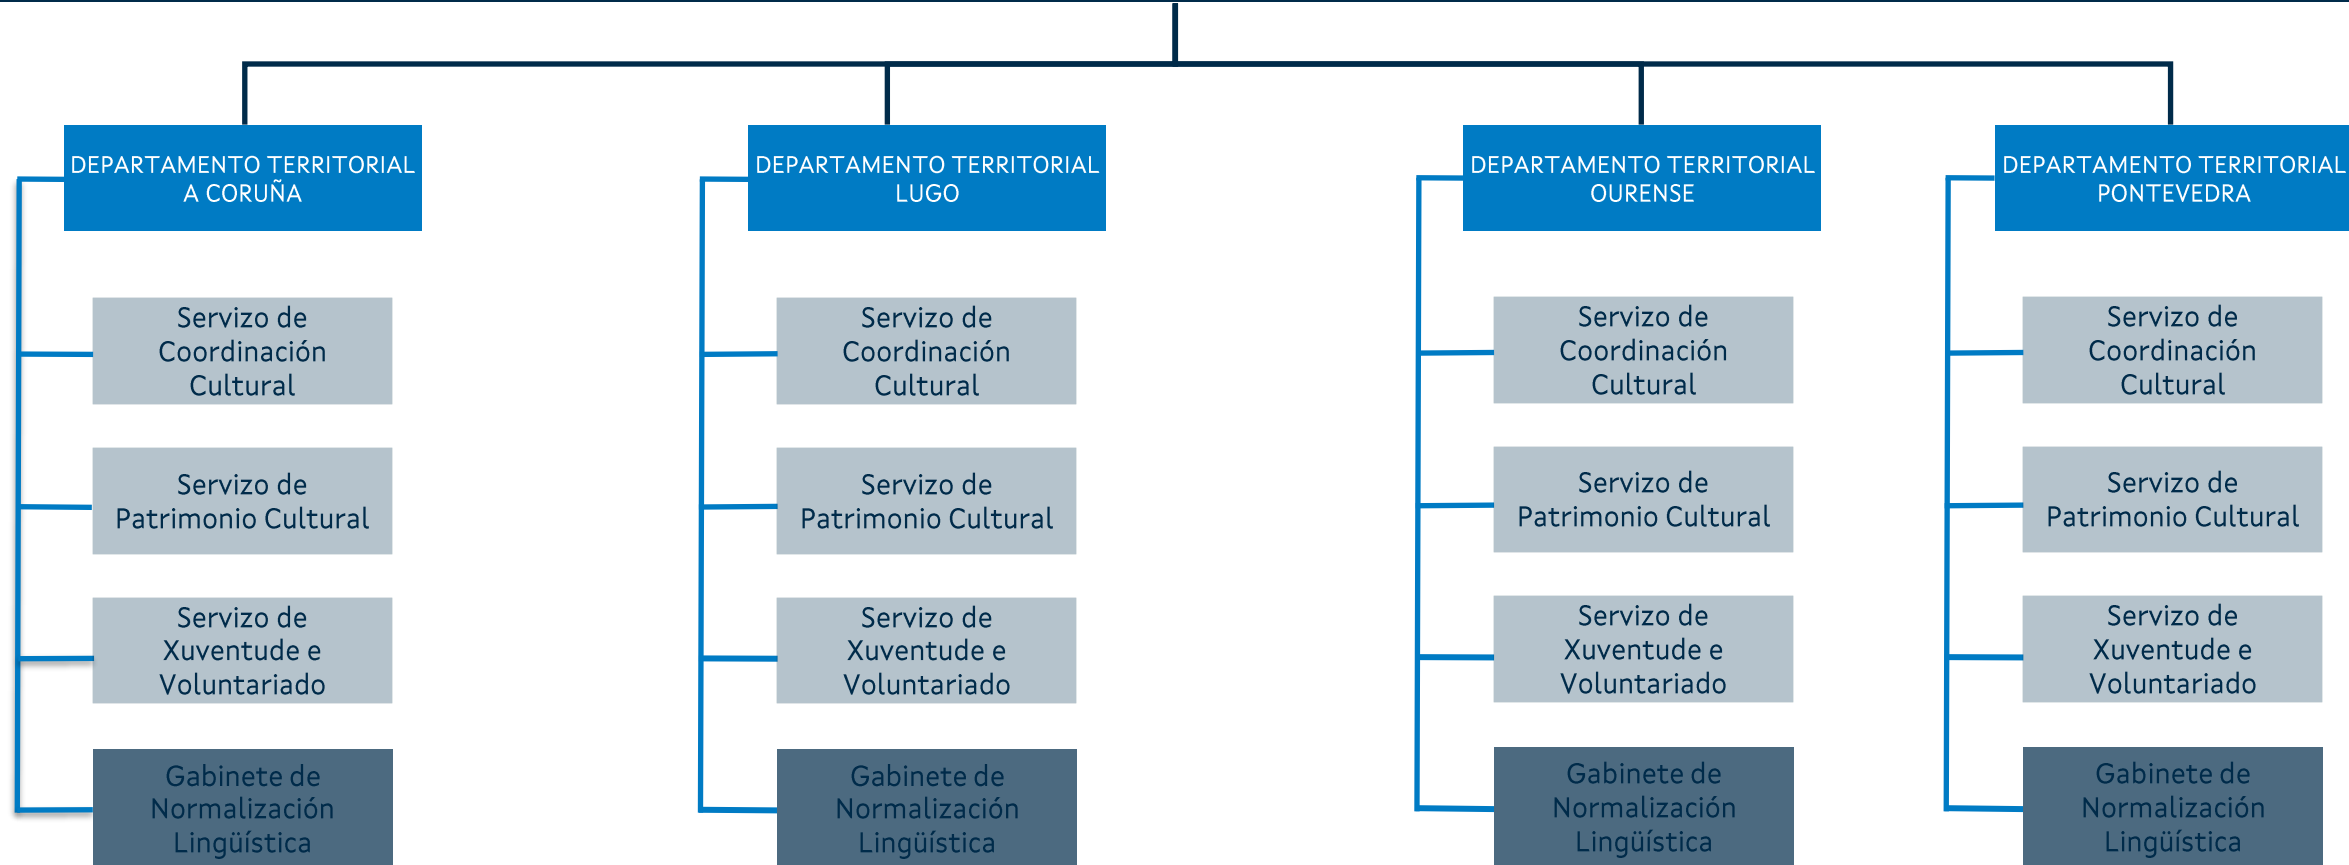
DEPARTAMENTO TERRITORIAL A CORUÑA

Servizo de Coordinación Cultural

Servizo de Patrimonio Cultural

Servizo de Xuventude e Voluntariado

Gabinete de Normalización Lingüística

DEPARTAMENTO TERRITORIAL LUGO

Servizo de Coordinación Cultural

Servizo de Patrimonio Cultural

Servizo de Xuventude e Voluntariado

Gabinete de Normalización Lingüística

DEPARTAMENTO TERRITORIAL OURENSE

Servizo de Coordinación Cultural

Servizo de Patrimonio Cultural

Servizo de Xuventude e Voluntariado

Gabinete de Normalización Lingüística

DEPARTAMENTO TERRITORIAL PONTEVEDRA

Servizo de Coordinación Cultural

Servizo de Patrimonio Cultural

Servizo de Xuventude e Voluntariado

Gabinete de Normalización Lingüística